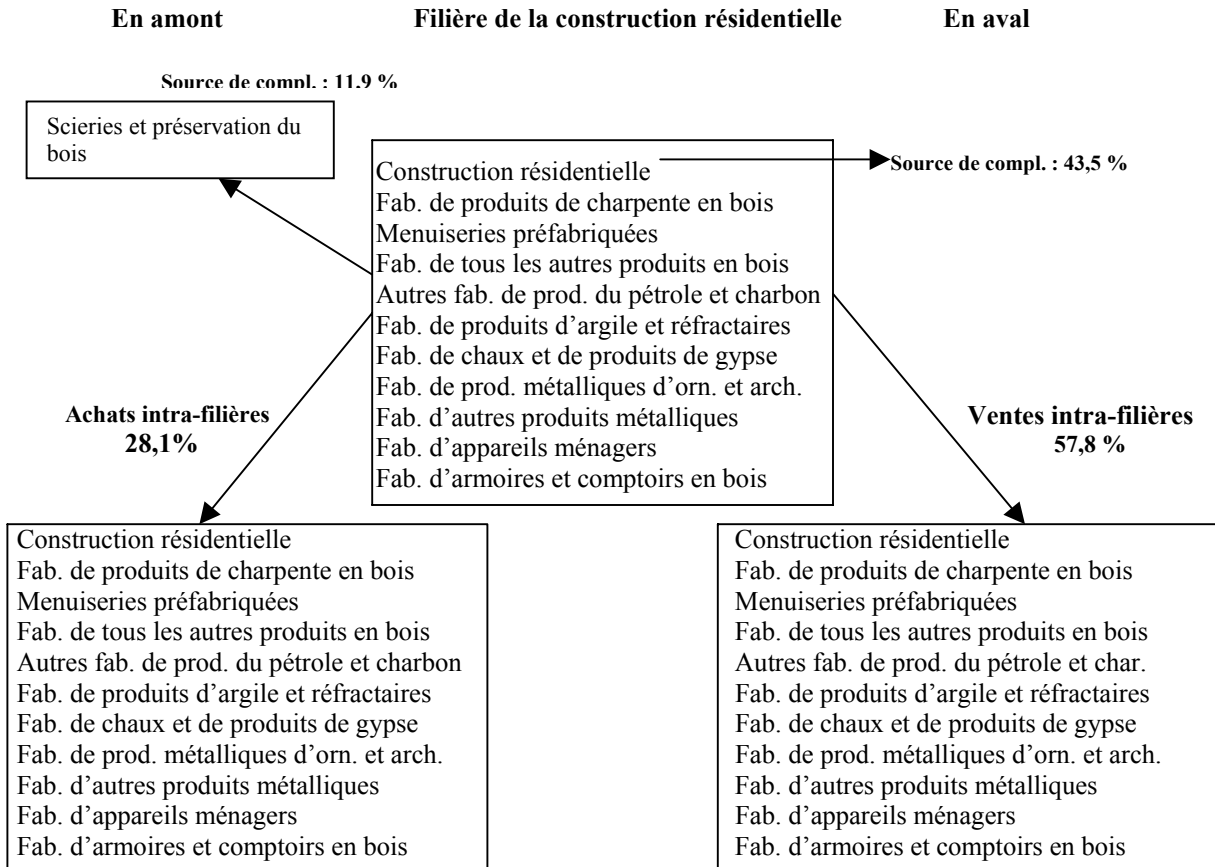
En amont

Filière de la construction résidentielle

En aval

Source de compl. : 11,9 %

Scieries et préservation du bois

Construction résidentielle
Fab. de produits de charpente en bois
Menuiseries préfabriquées
Fab. de tous les autres produits en bois
Autres fab. de prod. du pétrole et charbon
Fab. de produits d'argile et réfractaires
Fab. de chaux et de produits de gypse
Fab. de prod. métalliques d'orn. et arch.
Fab. d'autres produits métalliques
Fab. d'appareils ménagers
Fab. d'armoires et comptoirs en bois

Source de compl. : 43,5 %

Achats intra-filières
28,1%

Ventes intra-filières
57,8 %

Construction résidentielle
Fab. de produits de charpente en bois
Menuiseries préfabriquées
Fab. de tous les autres produits en bois
Autres fab. de prod. du pétrole et charbon
Fab. de produits d'argile et réfractaires
Fab. de chaux et de produits de gypse
Fab. de prod. métalliques d'orn. et arch.
Fab. d'autres produits métalliques
Fab. d'appareils ménagers
Fab. d'armoires et comptoirs en bois

Construction résidentielle
Fab. de produits de charpente en bois
Menuiseries préfabriquées
Fab. de tous les autres produits en bois
Autres fab. de prod. du pétrole et char.
Fab. de produits d'argile et réfractaires
Fab. de chaux et de produits de gypse
Fab. de prod. métalliques d'orn. et arch.
Fab. d'autres produits métalliques
Fab. d'appareils ménagers
Fab. d'armoires et comptoirs en bois